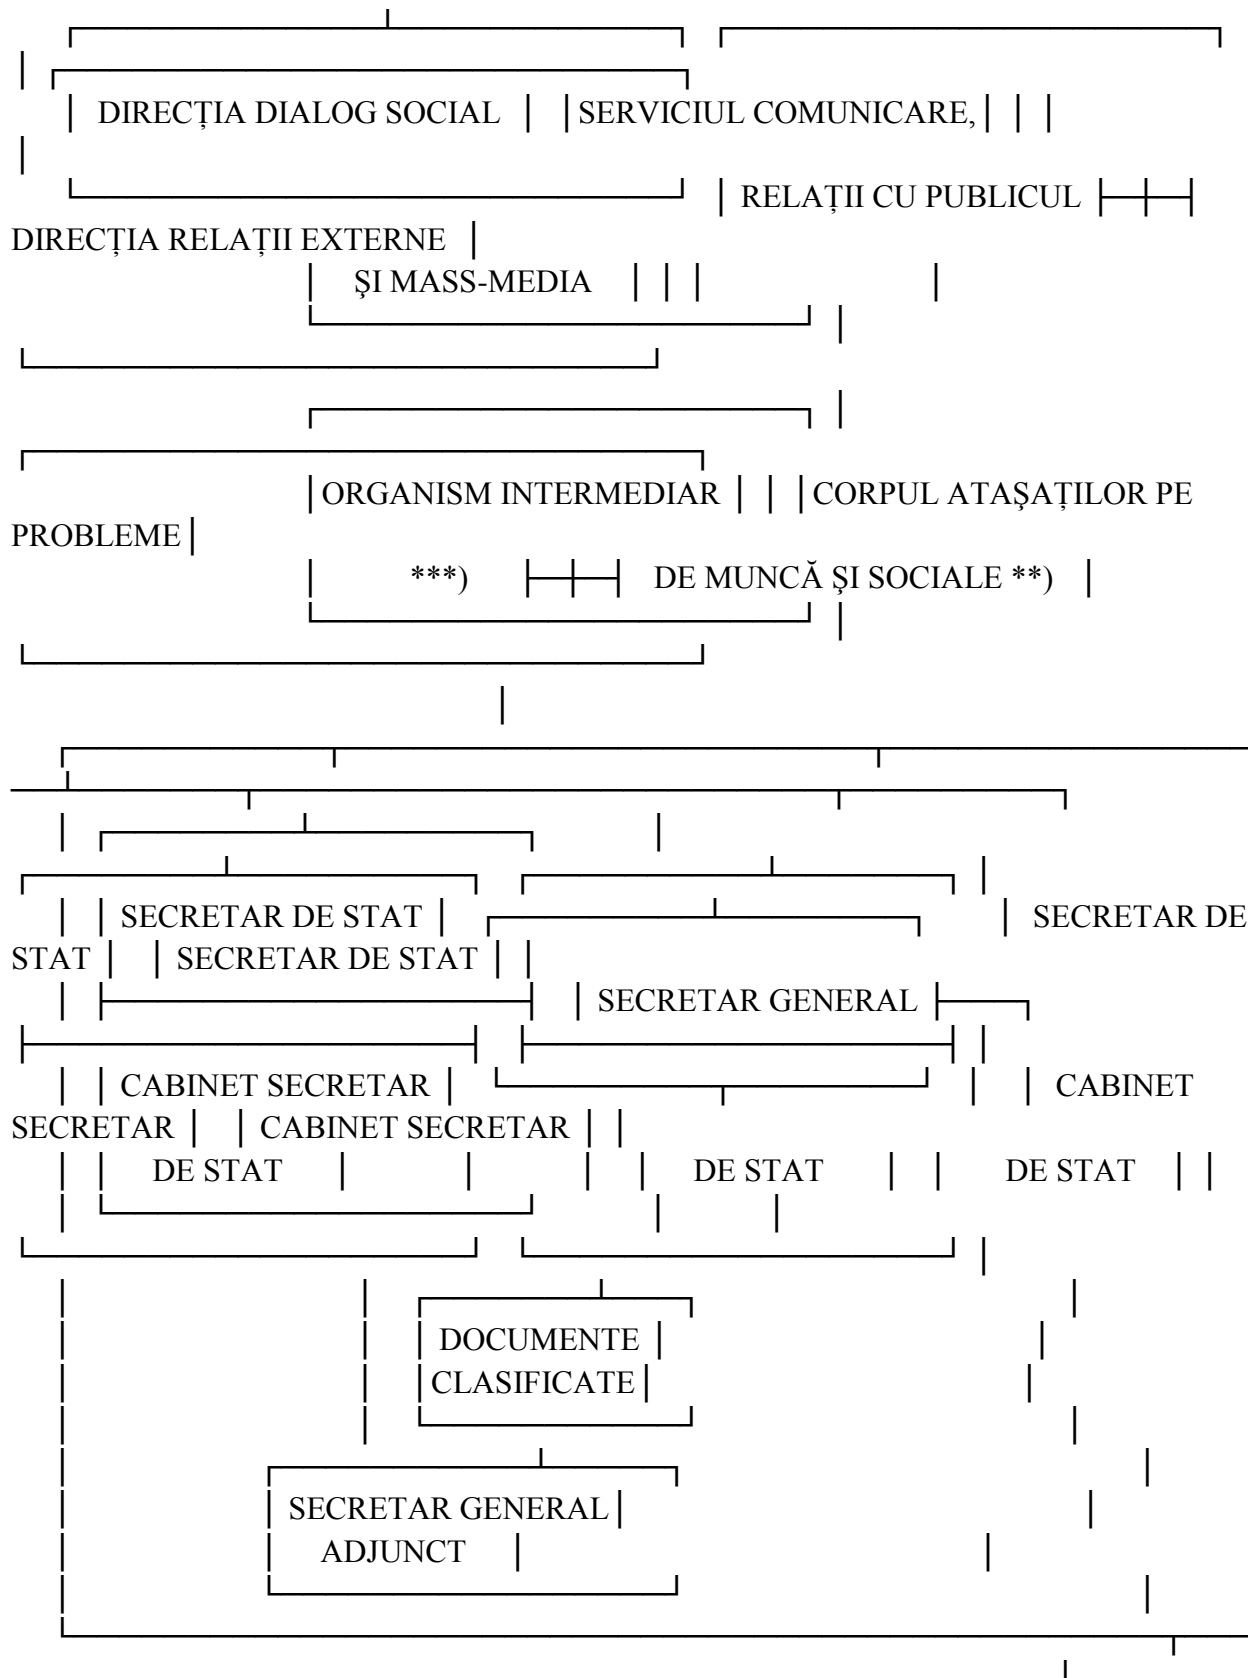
DIRECȚIA DIALOG SOCIAL

SERVICIUL COMUNICARE, RELAȚII CU PUBLICUL ȘI MASS-MEDIA

DIRECȚIA RELAȚII EXTERNE

ORGANISM INTERMEDIAR ***)

CORPUL ATAȘAȚILOR PE PROBLEME DE MUNCĂ ȘI SOCIALE **)

SECRETAR DE STAT

SECRETAR DE STAT

SECRETAR DE STAT

SECRETAR GENERAL

CABINET SECRETAR DE STAT

CABINET SECRETAR DE STAT

CABINET SECRETAR DE STAT

DOCUMENTE CLASIFICATE

SECRETAR GENERAL ADJUNCT